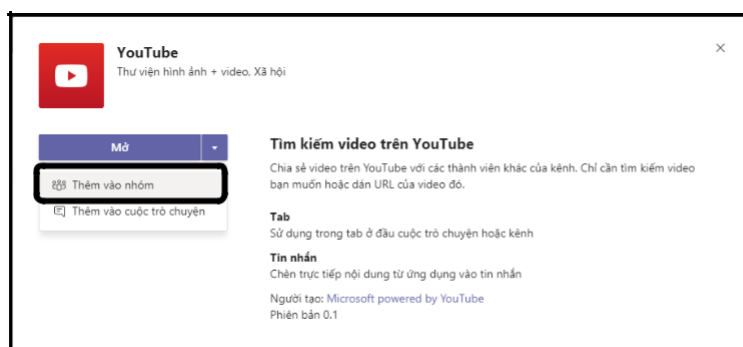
YouTube
Thư viện hình ảnh + video, Xã hội

×

Mở

Thêm vào nhóm

Thêm vào cuộc trò chuyện

Tìm kiếm video trên YouTube

Chia sẻ video trên YouTube với các thành viên khác của kênh. Chỉ cần tìm kiếm video bạn muốn hoặc dán URL của video đó.

Tab
Sử dụng trong tab ở đầu cuộc trò chuyện hoặc kênh

Tin nhắn
Chèn trực tiếp nội dung từ ứng dụng vào tin nhắn

Người tạo: Microsoft powered by YouTube
Phiên bản 0.1